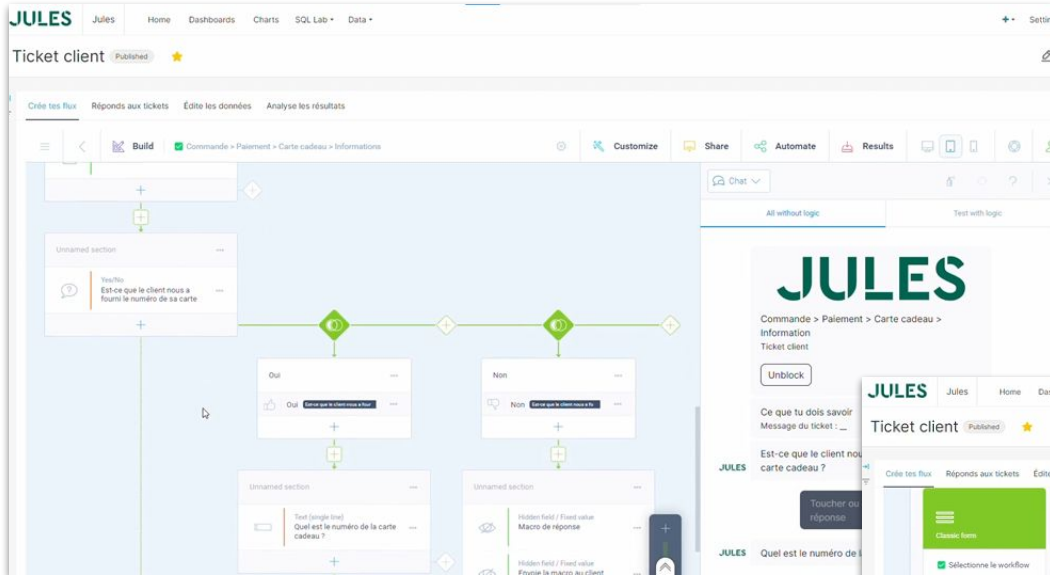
JULES Jules Home Dashboards Charts SQL Lab ▾ Data ▾

+ ▾ Setti

Ticket client Published

Crée tes flux Réponds aux tickets Édite les données Analyse les résultats

Build Commande > Paiement > Carte cadeau > Informations Customize Share Automate Results

Chat

All without logic Test with logic

Unnamed section

Yes/No
Est-ce que le client nous a fourni le numéro de sa carte

Oui
Oui Est-ce que le client nous a four

Non
Non Est-ce que le client nous a fo

Unnamed section

Text (single line)
Quel est le numéro de la carte cadeau ?

Unnamed section

Hidden field / Fixed value
Macro de réponse

Hidden field / Fixed value
Envoie la macro au client

JULES

Commande > Paiement > Carte cadeau > Information
Ticket client

Unblock

Ce que tu dois savoir
Message du ticket : _

Est-ce que le client nou carte cadeau ?

JULES

Toucher ou réponse

JULES Quel est le numéro de l

JULES Jules Home Da

Ticket client Published

Crée tes flux Réponds aux tickets Édite

Classic form

Sélectionne le workflow